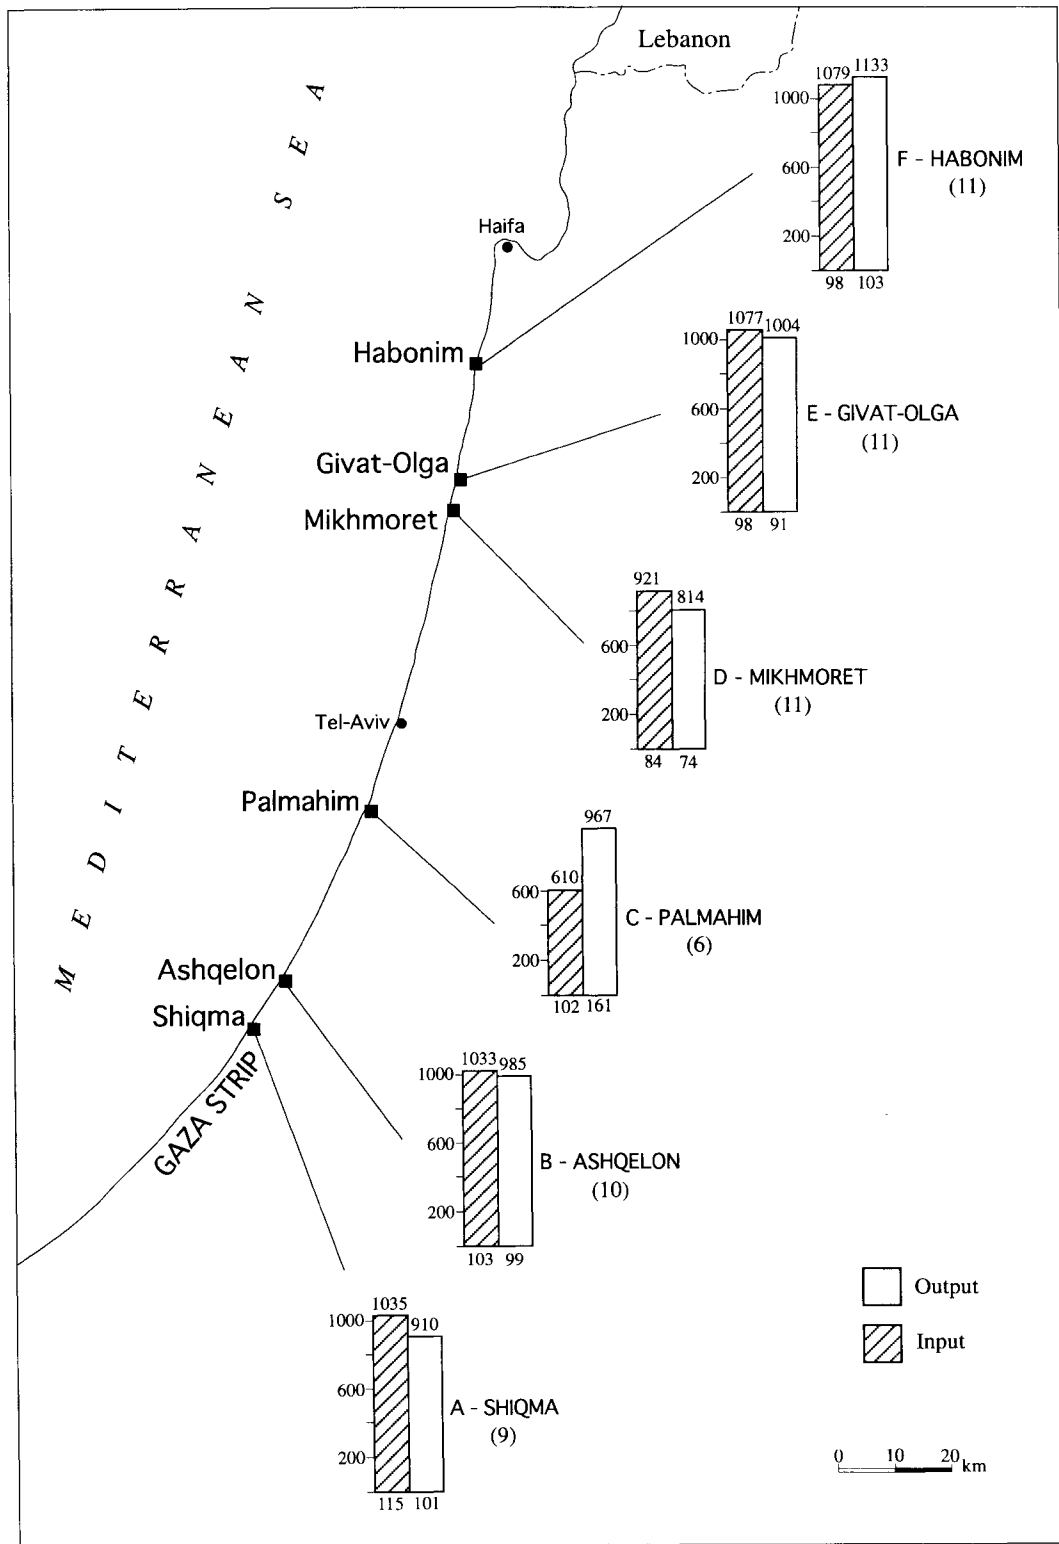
Lebanon

MEDITERRANEAN SEA

Haifa

1079 1133
1000
600
200
98 103
F - HABONIM
(11)

Habonim

1077 1004
1000
600
200
98 91
E - GIVAT-OLGA
(11)

Givat-Olga

Mikhmoret

921 814
600
200
84 74
D - MIKHMORET
(11)

Tel-Aviv

Palmahim

967
610
600
200
102 161
C - PALMAHIM
(6)

Ashqelon

Shiqma

GAZA STRIP

1033 985
1000
600
200
103 99
B - ASHQELON
(10)

Output

Input

1035 910
1000
600
200
115 101
A - SHIQMA
(9)

0 10 20 km